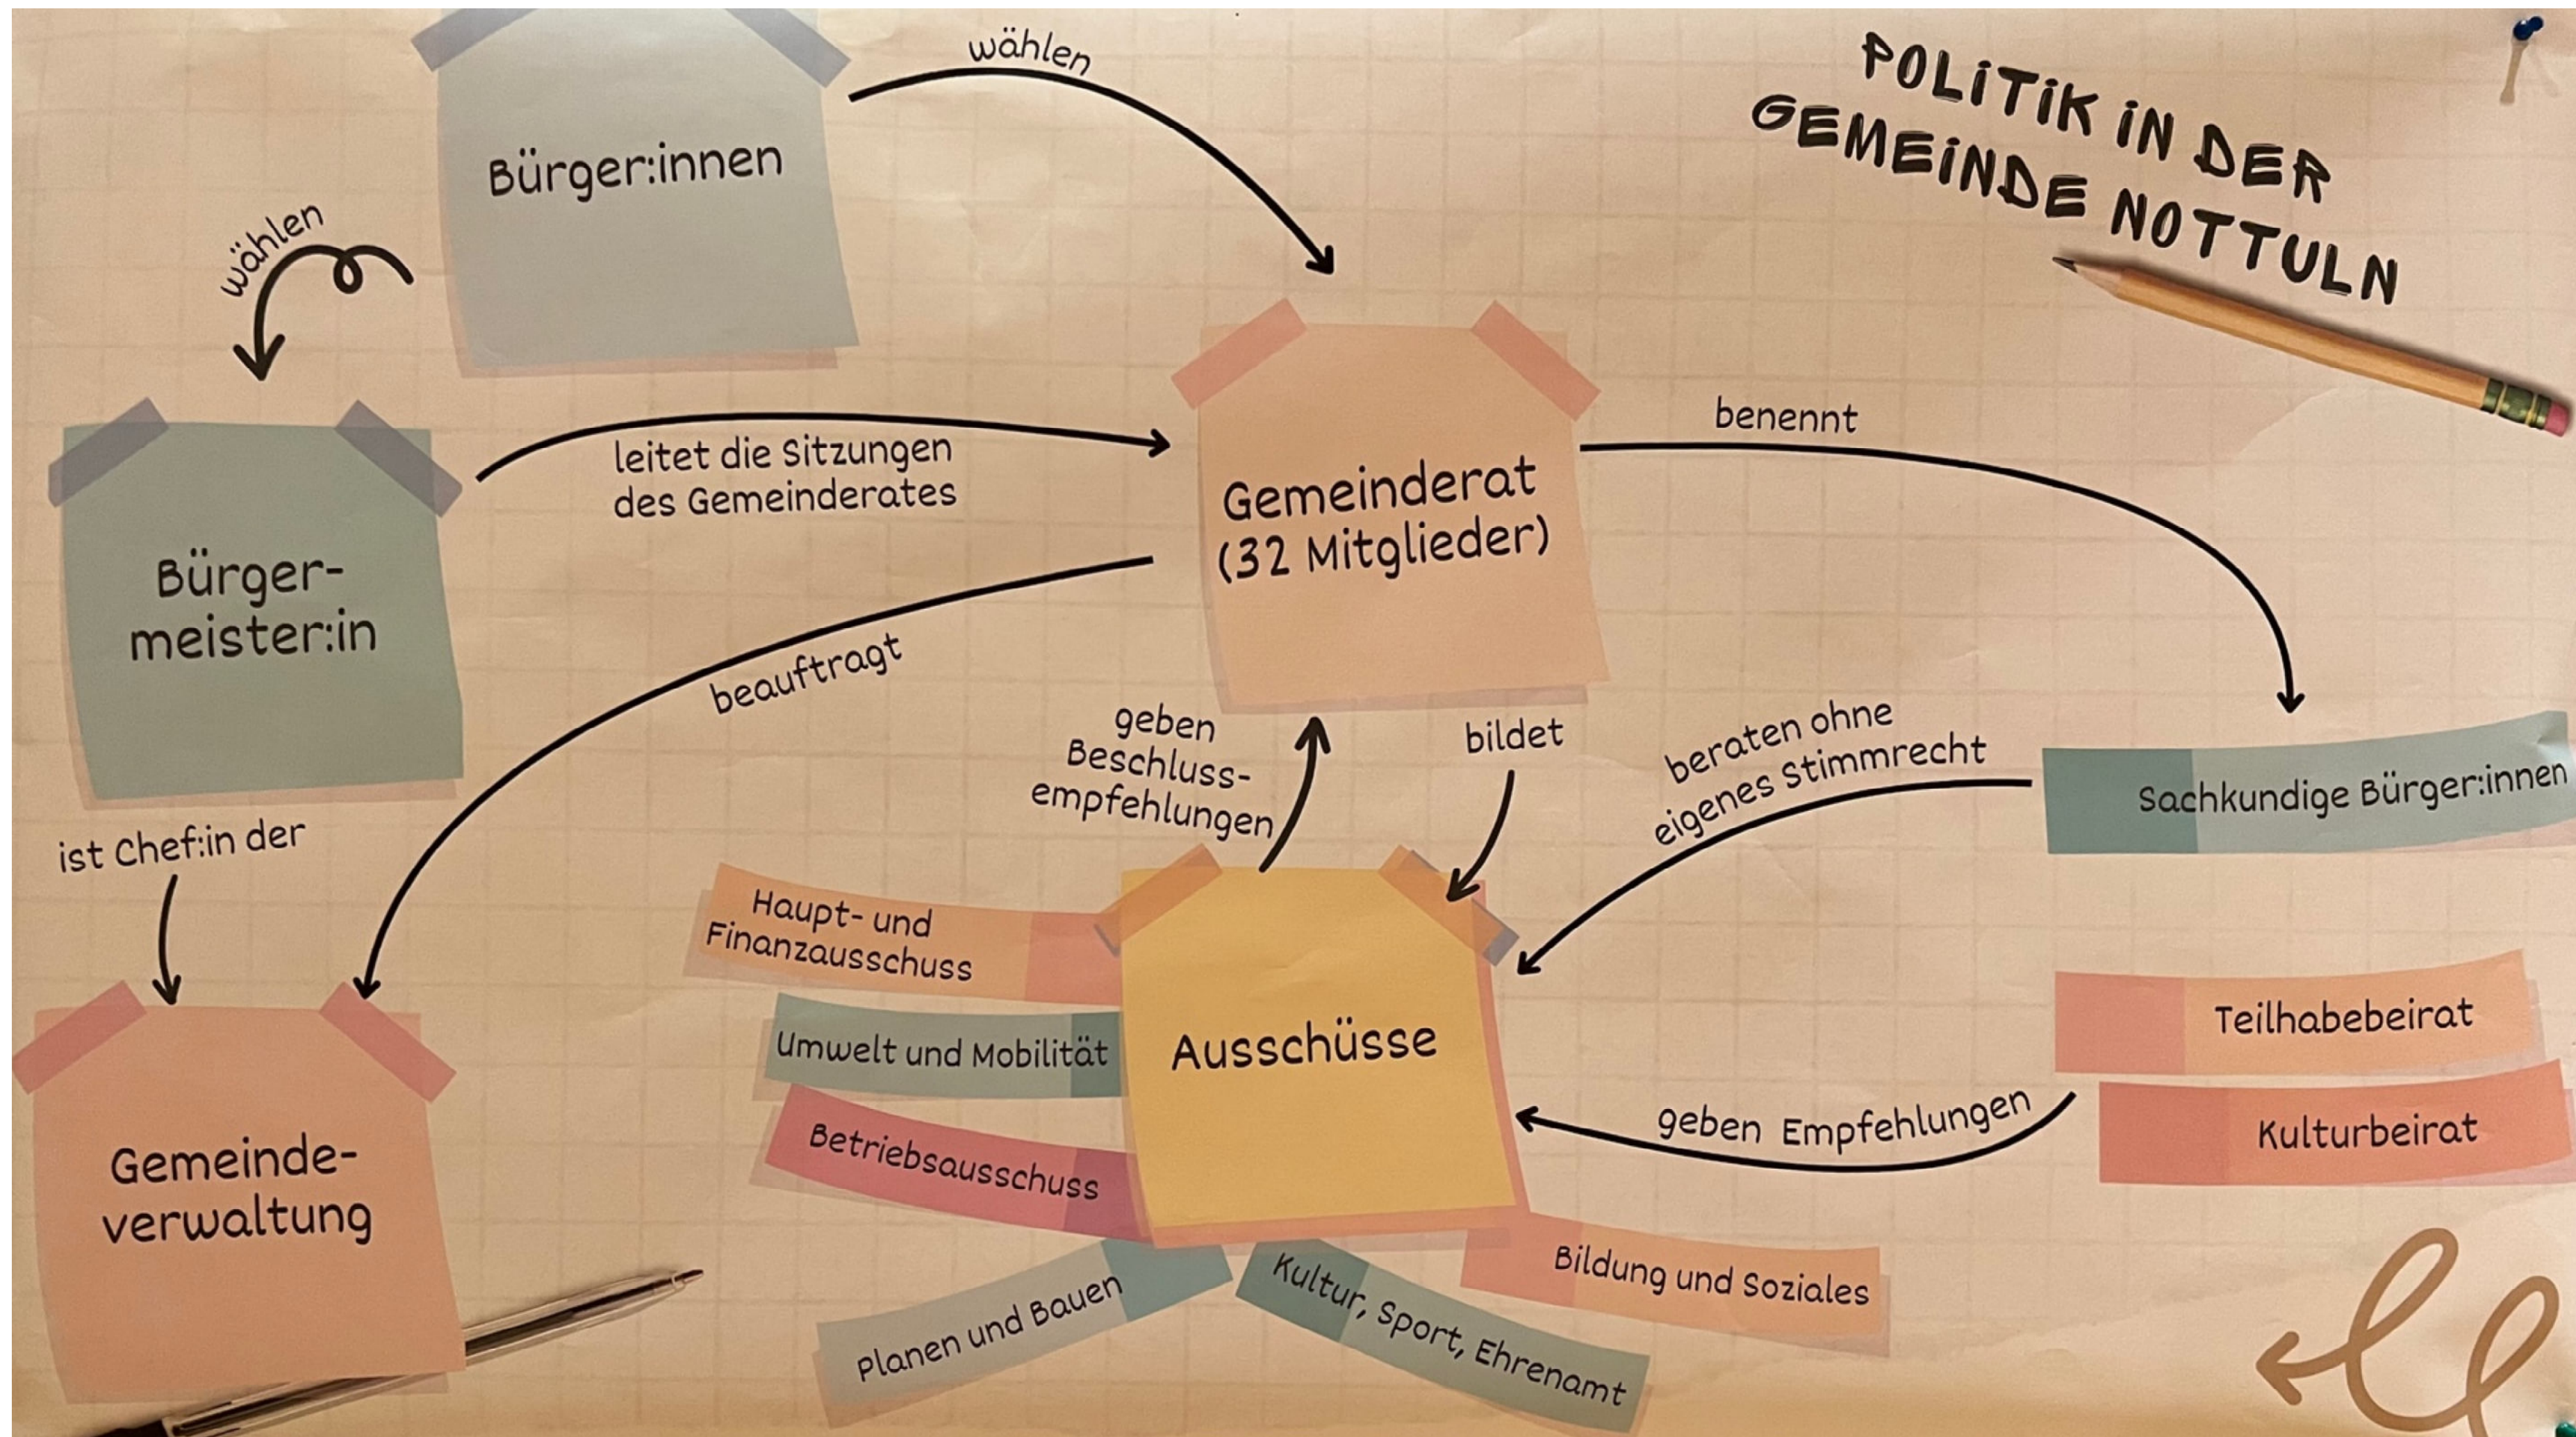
POLITIK IN DER GEMEINDE NOTTULN

Bürger:innen

wählen

wählen

Bürger-meister:in

leitet die Sitzungen des Gemeinderates

Gemeinderat (32 Mitglieder)

benennt

beauftragt

ist Chef:in der

geben Beschluss-empfehlungen

bildet

beraten ohne eigenes Stimmrecht

Sachkundige Bürger:innen

Haupt- und Finanzausschuss

Umwelt und Mobilität

Betriebsausschuss

Ausschüsse

Teilhabebeirat

Kulturbeirat

geben Empfehlungen

Gemeinde-verwaltung

Planen und Bauen

Kultur, Sport, Ehrenamt

Bildung und Soziales